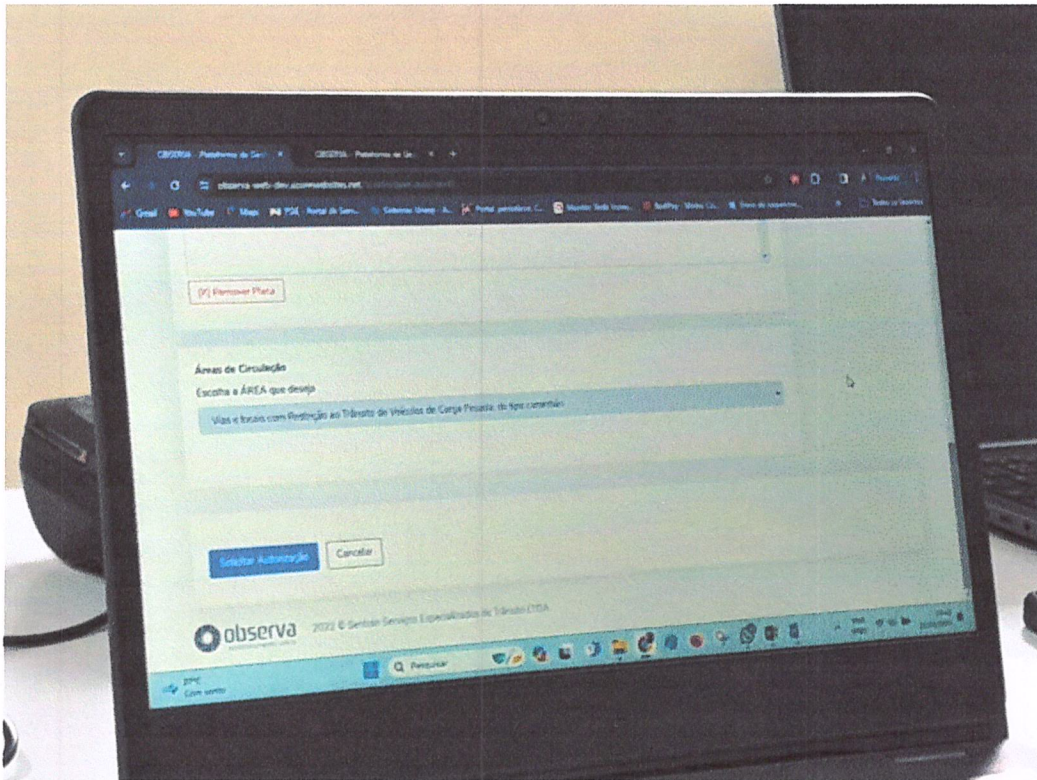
OBSERVA - Plataforma de Ser... × OBSERVA - Plataforma de Se... × +

observa-web-dev.azurewebsites.net

Gmail YouTube Maps PSK Portal de Serv... Sistemas Unesp Portal periódicos C... Monitor Web Vene... BallPay - Mobo Co... Pontos de inspeção... Todos os favoritos

(X) Remover Placa

Áreas de Circulação

Escolha a ÁREA que deseja

Vias e locais com Restrição ao Trânsito de Veículos de Carga Pesada, do tipo caminhão

Solicitar Autorização Cancelar

observa 2022 © Sertrain Serviços Especializados de Trânsito LTDA

Pesquisar

20°C Com vento